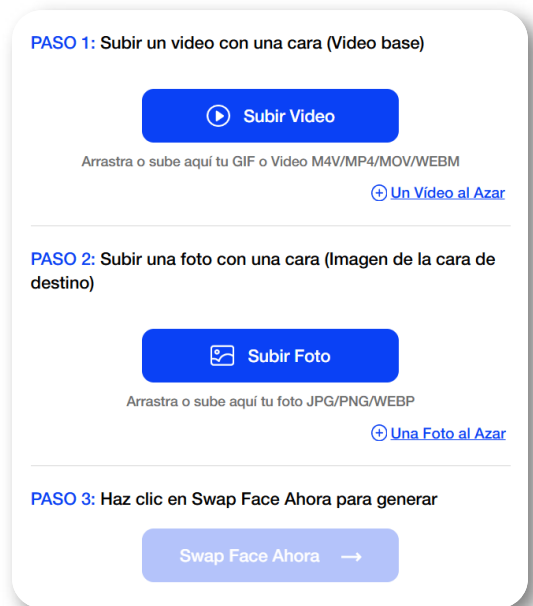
PASO 1: Subir un video con una cara (Video base)

Subir Video

Arrastra o sube aquí tu GIF o Video M4V/MP4/MOV/WEBM

Un Vídeo al Azar

PASO 2: Subir una foto con una cara (Imagen de la cara de destino)

Subir Foto

Arrastra o sube aquí tu foto JPG/PNG/WEBP

Una Foto al Azar

PASO 3: Haz clic en Swap Face Ahora para generar

Swap Face Ahora →